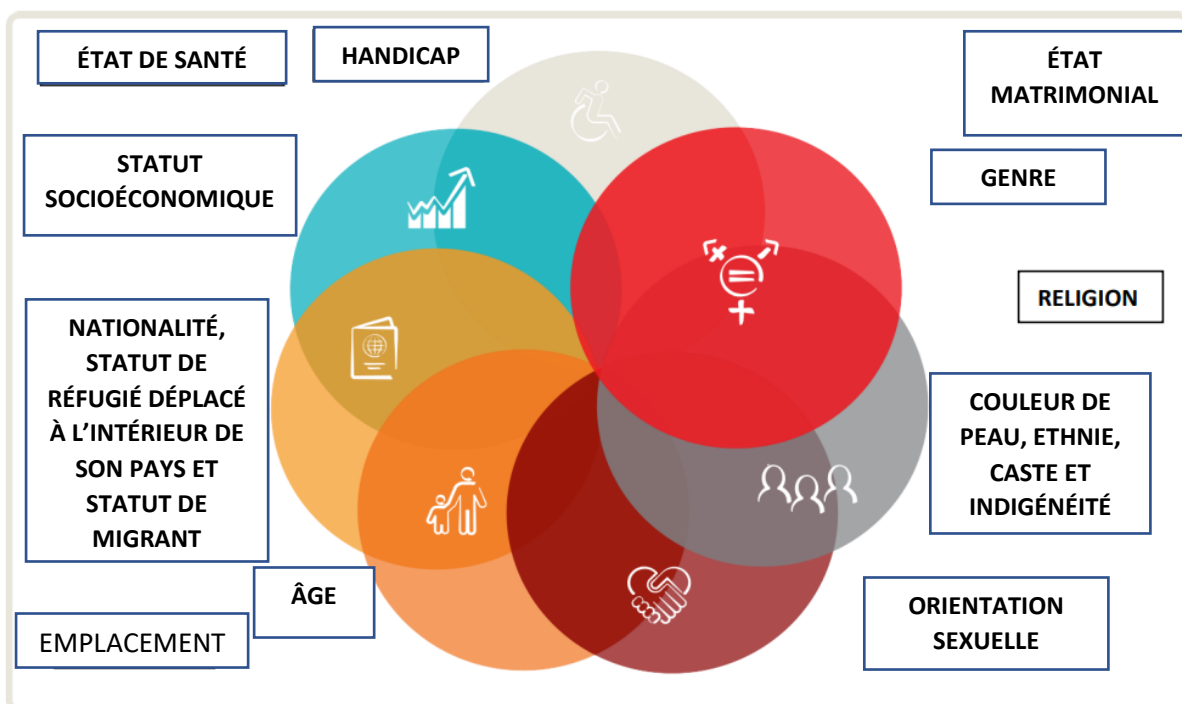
ÉTAT DE SANTÉ

HANDICAP

ÉTAT MATRIMONIAL

STATUT SOCIOÉCONOMIQUE

GENRE

RELIGION

NATIONALITÉ, STATUT DE RÉFUGIÉ DÉPLACÉ À L'INTÉRIEUR DE SON PAYS ET STATUT DE MIGRANT

COULEUR DE PEAU, ETHNIE, CASTE ET INDIGÉNÉITÉ

ÂGE

EMPLACEMENT

ORIENTATION SEXUELLE